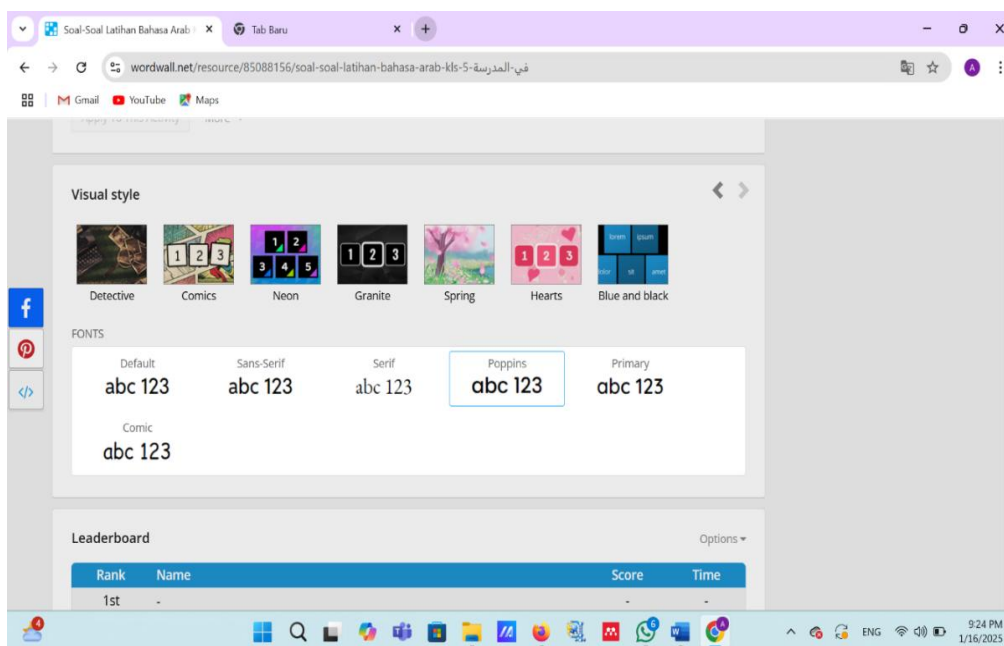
Soal-Soal Latihan Bahasa Arab
Tab Baru
wordwall.net/resource/85088156/soal-soal-latihan-bahasa-arab-kls-5-في-المدرسة
Gmail YouTube Maps

Visual style

1 2 3
Detective
Comics
1 2 3 4 5
Neon
1 2 3
Granite
Spring
1 2 3
Hearts
lorem ipsum dolor sit amet
Blue and black

FONTS

| Default | Sans-Serif | Serif | Poppins | Primary |
|---|---|---|---|---|
| abc 123 | abc 123 | abc 123 | abc 123 | abc 123 |

Comic
abc 123

Leaderboard
Options

| Rank | Name | Score | Time |
|---|---|---|---|
| 1st | - | - | - |

ENG
9:24 PM
1/16/2025